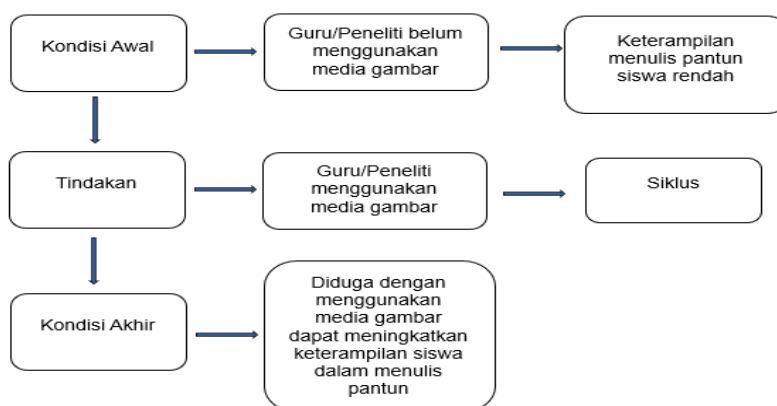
Kondisi Awal

Guru/Peneliti belum menggunakan media gambar

Keterampilan menulis pantun siswa rendah

Tindakan

Guru/Peneliti menggunakan media gambar

Siklus

Kondisi Akhir

Diduga dengan menggunakan media gambar dapat meningkatkan keterampilan siswa dalam menulis pantun